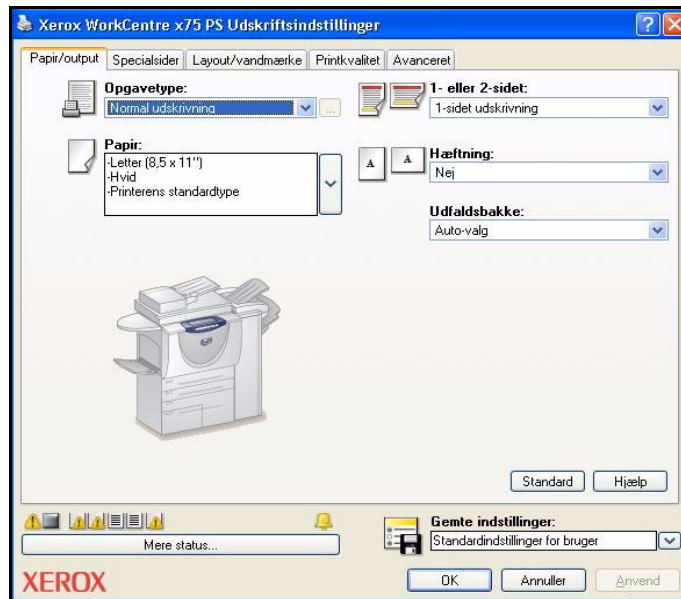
Xerox WorkCentre x75 PS Udskriftsindstillinger

Papir/output | Specialsider | Layout/vandmærke | Printkvalitet | Avanceret

Opgavetype:
Normal udskrivning

1- eller 2-sidet:
1-sidet udskrivning

Papir:
-Letter (8,5 x 11")
-Hvid
-Printerens standardtype

Hæftning:
Nej

Udfaldsbakke:
Auto-valg

Standard
Hjælp

Mere status...

Gemte indstillinger:
Standardindstillinger for bruger

XEROX

OK
Annuller
Anvend